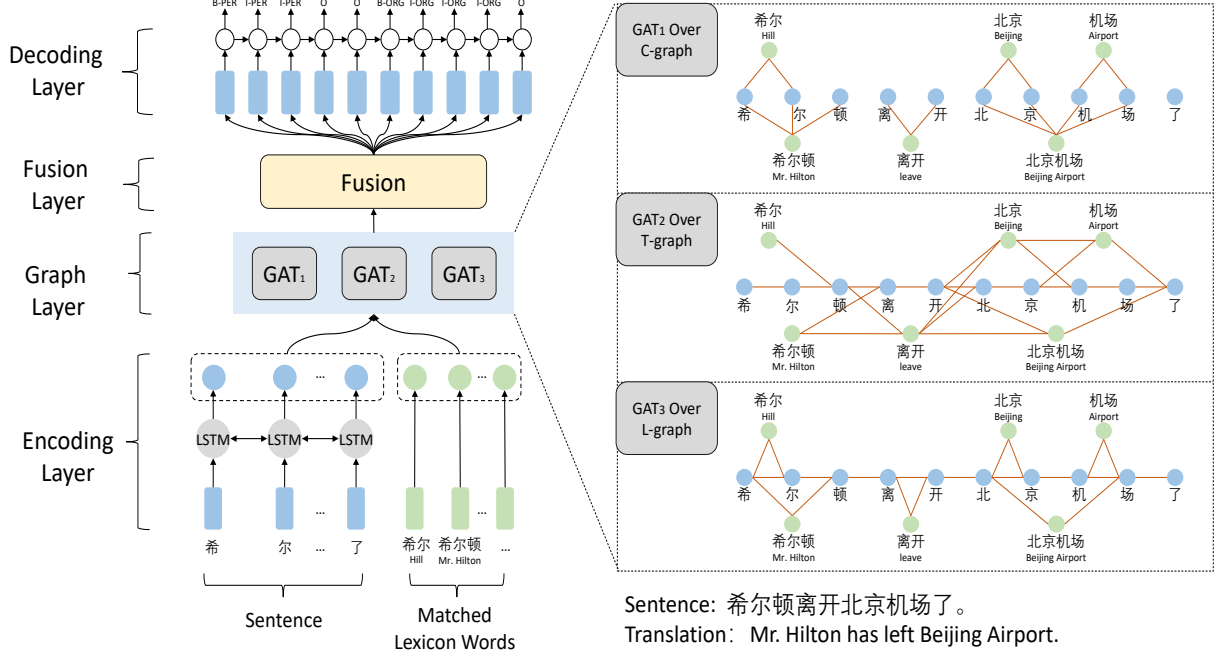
B-PER I-PER I-PER O O B-ORG I-ORG I-ORG I-ORG O

Decoding Layer

Fusion Layer

Fusion

Graph Layer

GAT₁ GAT₂ GAT₃

Encoding Layer

... LSTM LSTM LSTM ...

...

希 尔 ... 了

希尔 Hill 希尔顿 Mr. Hilton ...

Sentence

Matched Lexicon Words

GAT₁ Over C-graph

希尔 Hill 北京 Beijing 机场 Airport

希 尔 顿 离 开 北 京 机 场 了

希尔顿 Mr. Hilton 离开 leave 北京机场 Beijing Airport

GAT₂ Over T-graph

希尔 Hill 北京 Beijing 机场 Airport

希 尔 顿 离 开 北 京 机 场 了

希尔顿 Mr. Hilton 离开 leave 北京机场 Beijing Airport

GAT₃ Over L-graph

希尔 Hill 北京 Beijing 机场 Airport

希 尔 顿 离 开 北 京 机 场 了

希尔顿 Mr. Hilton 离开 leave 北京机场 Beijing Airport

Sentence: 希尔顿离开北京机场了。
Translation: Mr. Hilton has left Beijing Airport.